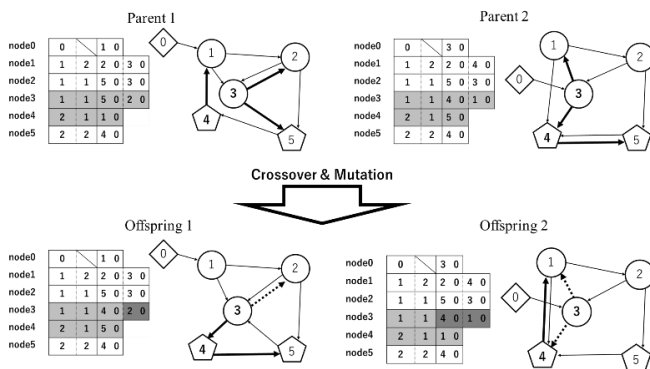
Parent 1

| node0 | 0 | | 1 | 0 | | |
|---|---|---|---|---|---|---|
| node1 | 1 | 2 | 2 | 0 | 3 | 0 |
| node2 | 1 | 1 | 5 | 0 | 3 | 0 |
| node3 | 1 | 1 | 5 | 0 | 2 | 0 |
| node4 | 2 | 1 | 1 | 0 | | |
| node5 | 2 | 2 | 4 | 0 | | |

0 1 2 3 4 5

Parent 2

| node0 | 0 | | 3 | 0 | | |
|---|---|---|---|---|---|---|
| node1 | 1 | 2 | 2 | 0 | 4 | 0 |
| node2 | 1 | 1 | 5 | 0 | 3 | 0 |
| node3 | 1 | 1 | 4 | 0 | 1 | 0 |
| node4 | 2 | 1 | 5 | 0 | | |
| node5 | 2 | 2 | 4 | 0 | | |

1 2 0 3 4 5

Crossover & Mutation

Offspring 1

| node0 | 0 | | 1 | 0 | | |
|---|---|---|---|---|---|---|
| node1 | 1 | 2 | 2 | 0 | 3 | 0 |
| node2 | 1 | 1 | 5 | 0 | 3 | 0 |
| node3 | 1 | 1 | 4 | 0 | 2 | 0 |
| node4 | 2 | 1 | 5 | 0 | | |
| node5 | 2 | 2 | 4 | 0 | | |

0 1 2 3 4 5

Offspring 2

| node0 | 0 | | 3 | 0 | | |
|---|---|---|---|---|---|---|
| node1 | 1 | 2 | 2 | 0 | 4 | 0 |
| node2 | 1 | 1 | 5 | 0 | 3 | 0 |
| node3 | 1 | 1 | 4 | 0 | 1 | 0 |
| node4 | 2 | 1 | 1 | 0 | | |
| node5 | 2 | 2 | 4 | 0 | | |

1 2 0 3 4 5